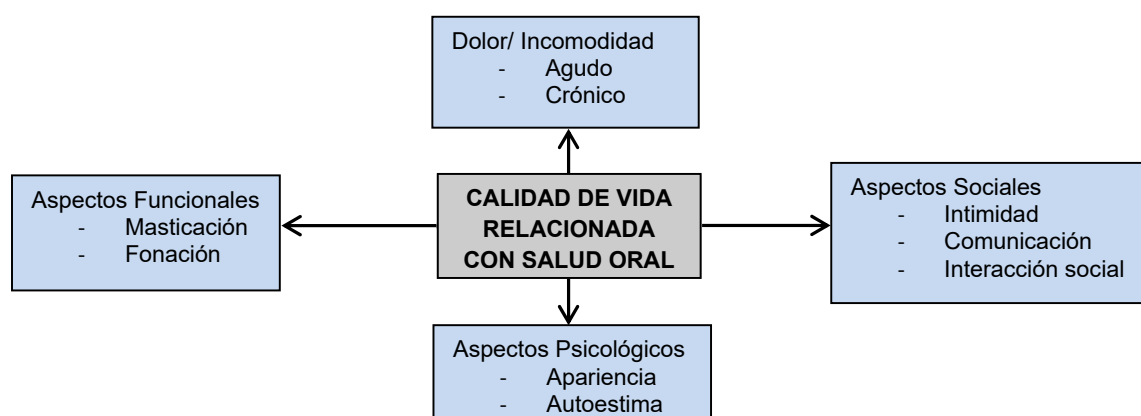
Dolor/ Incomodidad
- Agudo
- Crónico

Aspectos Funcionales
- Masticación
- Fonación

CALIDAD DE VIDA RELACIONADA CON SALUD ORAL

Aspectos Sociales
- Intimidad
- Comunicación
- Interacción social

Aspectos Psicológicos
- Apariencia
- Autoestima